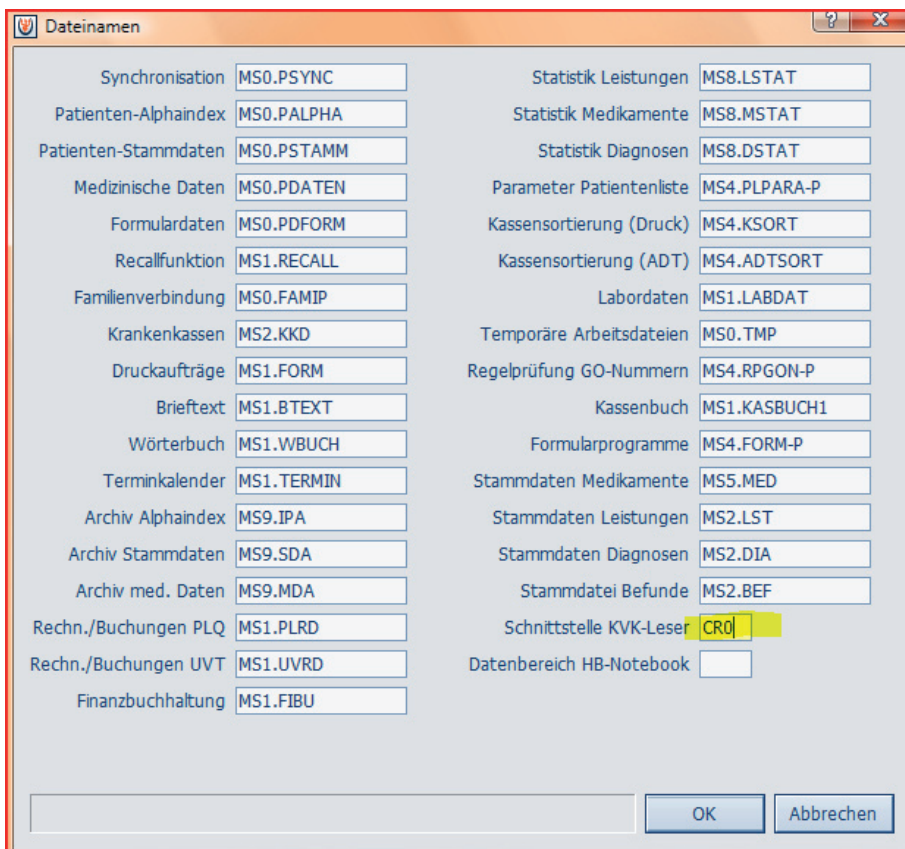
Dateinamen

Synchronisation MS0.PSYNC
Patienten-Alphaindex MS0.PALPHA
Patienten-Stammdaten MS0.PSTAMM
Medizinische Daten MS0.PDATEN
Formulardaten MS0.PDFORM
Recallfunktion MS1.RECALL
Familienverbindung MS0.FAMIP
Krankenkassen MS2.KKD
Druckaufträge MS1.FORM
Brieftext MS1.BTEXT
Wörterbuch MS1.WBUCH
Terminkalender MS1.TERMIN
Archiv Alphaindex MS9.IPA
Archiv Stammdaten MS9.SDA
Archiv med. Daten MS9.MDA
Rechn./Buchungen PLQ MS1.PLRD
Rechn./Buchungen UVT MS1.UVRD
Finanzbuchhaltung MS1.FIBU

Statistik Leistungen MS8.LSTAT
Statistik Medikamente MS8.MSTAT
Statistik Diagnosen MS8.DSTAT
Parameter Patientenliste MS4.PLPARA-P
Kassensortierung (Druck) MS4.KSORT
Kassensortierung (ADT) MS4.ADTSORT
Labordaten MS1.LABDAT
Temporäre Arbeitsdateien MS0.TMP
Regelprüfung GO-Nummern MS4.RPGON-P
Kassenbuch MS1.KASBUCH1
Formularprogramme MS4.FORM-P
Stammdaten Medikamente MS5.MED
Stammdaten Leistungen MS2.LST
Stammdaten Diagnosen MS2.DIA
Stammdatei Befunde MS2.BEF
Schnittstelle KVK-Leser CR0
Datenbereich HB-Notebook

OK
Abbrechen